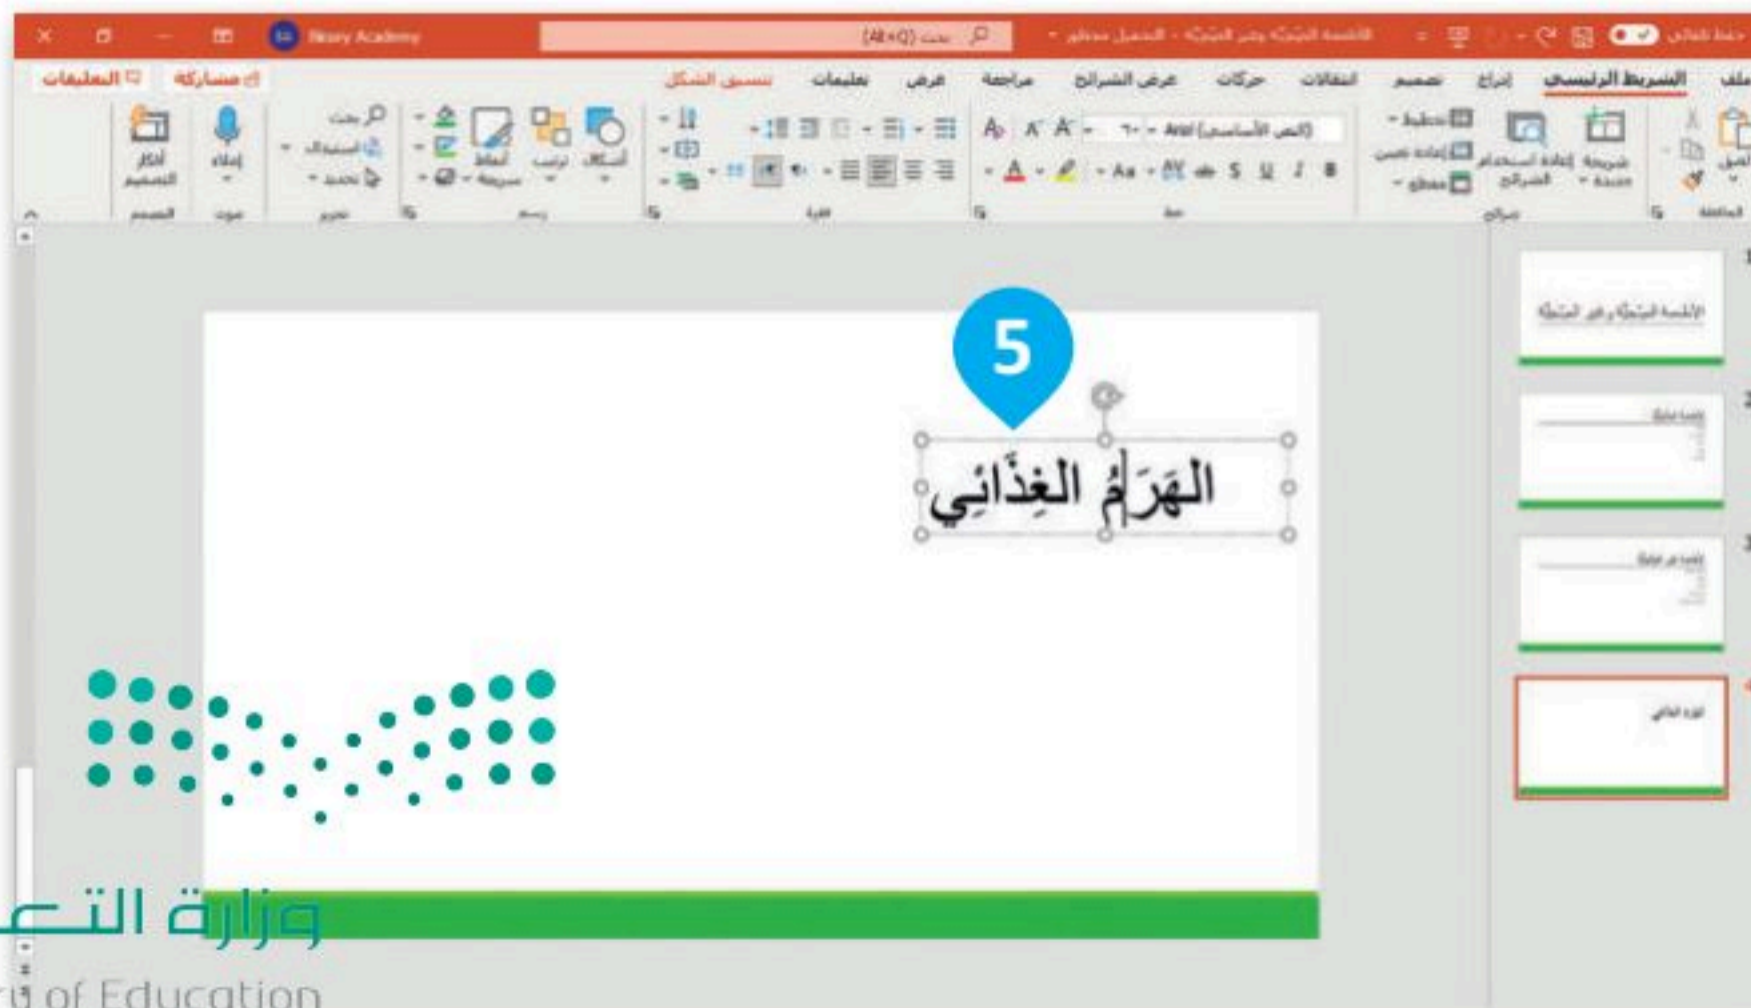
Binary Academy
بحث (Alt+Q)
الأطعمة المتِّبِكة وغير المتِّبِكة - الحفظ مجاني
حفظ تلقائي

ملف الشريط الرئيسي إدراج تصميم انتقالات حركات عرض الشرائح مراجعة عرض تعليمات تنسيق الشكل
مشاركة التعليقات

لصق شريحة جديدة إعادة استخدام الشرائح تخطيط إعادة تعيين مقطع
Arial (النص الأساسي)
أشكال ترتيب أنماط سريعة
بحث استبدال تحديد
إملاء
أفكار التصميم
الحافظة شرائح خط فقرة رسم تحرير صوت المصمم

5
الهَرَمُ الغِذائِي

1 الأطعمة المتِّبِكة وغير المتِّبِكة
2
3
4 الهرم الغذائي

وزارة التعـ
of Education